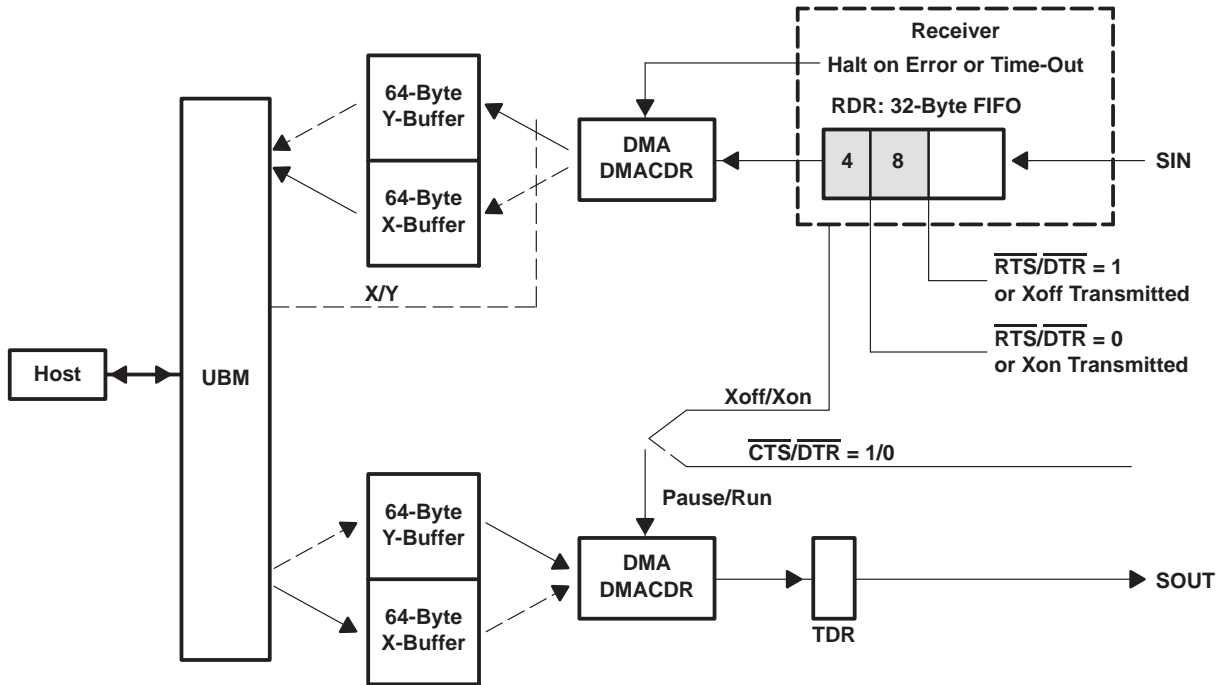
Receiver

Halt on Error or Time-Out

RDR: 32-Byte FIFO

64-Byte Y-Buffer

64-Byte X-Buffer

DMA DMACDR

4

8

SIN

UBM

X/Y

$\overline{RTS}/\overline{DTR}$ = 1 or Xoff Transmitted

$\overline{RTS}/\overline{DTR}$ = 0 or Xon Transmitted

Host

Xoff/Xon

$\overline{CTS}/\overline{DTR}$ = 1/0

Pause/Run

64-Byte Y-Buffer

64-Byte X-Buffer

DMA DMACDR

TDR

SOUT